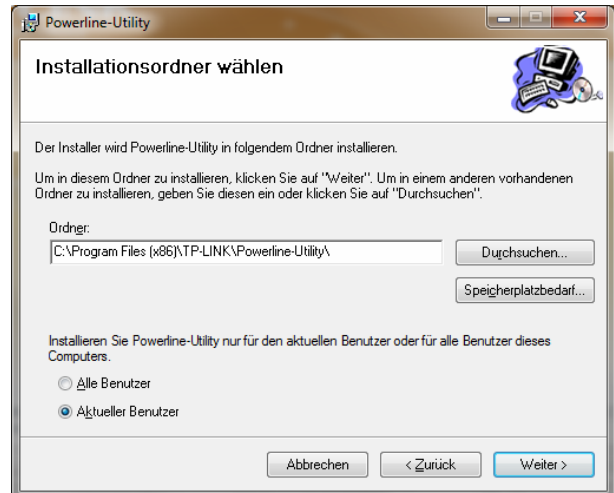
Powerline-Utility

Installationsordner wählen

Der Installer wird Powerline-Utility in folgendem Ordner installieren.

Um in diesem Ordner zu installieren, klicken Sie auf "Weiter". Um in einem anderen vorhandenen Ordner zu installieren, geben Sie diesen ein oder klicken Sie auf "Durchsuchen".

Ordner:
C:\Program Files (x86)\TP-LINK\Powerline-Utility\

Durchsuchen...

Speicherplatzbedarf...

Installieren Sie Powerline-Utility nur für den aktuellen Benutzer oder für alle Benutzer dieses Computers.

Alle Benutzer

Aktueller Benutzer

Abbrechen

< Zurück

Weiter >